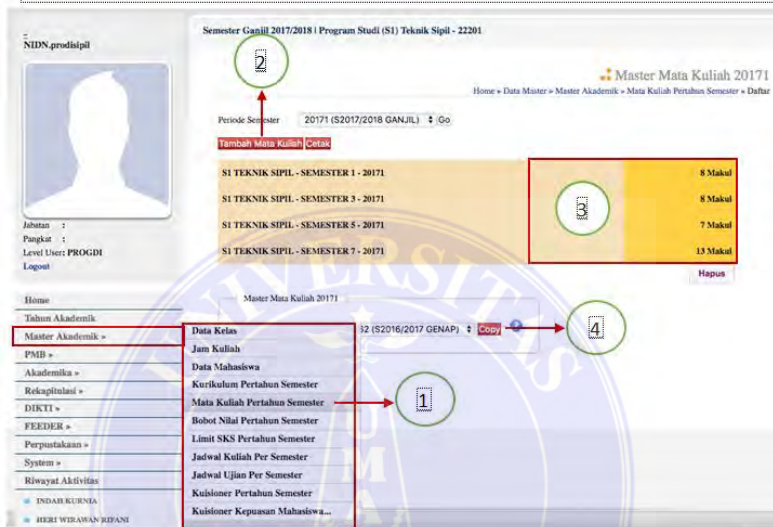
NIDN.prodisipil

Jabatan :
Pangkat :
Level User: PROGDI
Logout

Home
Tahun Akademik
Master Akademik »
PMB »
Akademika »
Rekapitulasi »
DIKTI »
FEEDER »
Perpustakaan »
System »
Riwayat Aktivitas
INDAH KURNIA
HERI WIRAWAN RIFANI

Semester Ganjil 2017/2018 | Program Studi (S1) Teknik Sipil - 22201

2

Master Mata Kuliah 20171

Home » Data Master » Master Akademik » Mata Kuliah Pertahun Semester » Daftar

Periode Semester 20171 (S2017/2018 GANJIL) Go

Tambah Mata Kuliah Cetak

| | |
|---|---|
| S1 TEKNIK SIPIL - SEMESTER 1 - 20171 | 8 Makul |
| S1 TEKNIK SIPIL - SEMESTER 3 - 20171 | 8 Makul |
| S1 TEKNIK SIPIL - SEMESTER 5 - 20171 | 7 Makul |
| S1 TEKNIK SIPIL - SEMESTER 7 - 20171 | 13 Makul |

3

Hapus

Master Mata Kuliah 20171

62 (S2016/2017 GENAP) Copy

4

Data Kelas
Jam Kuliah
Data Mahasiswa
Kurikulum Pertahun Semester
Mata Kuliah Pertahun Semester
Bobot Nilai Pertahun Semester
Limit SKS Pertahun Semester
Jadwal Kuliah Per Semester
Jadwal Ujian Per Semester
Kuisioner Pertahun Semester
Kuisioner Kepuasan Mahasiswa...

1